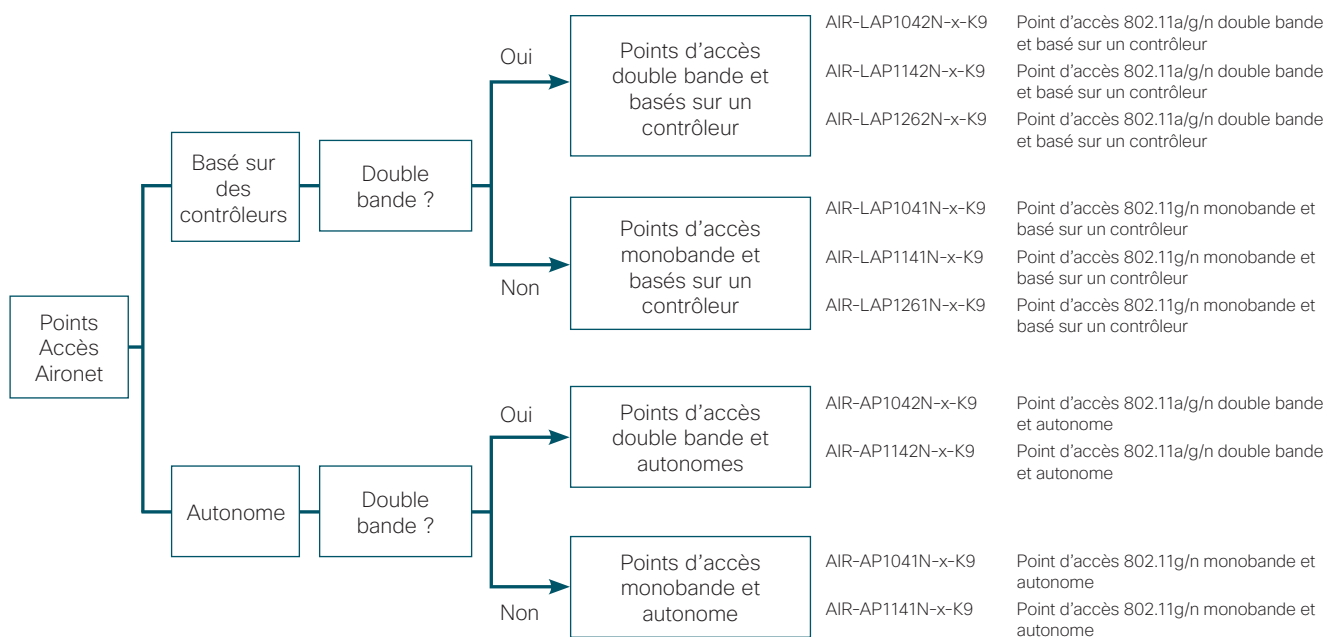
Points Accès Aironet

Basé sur des contrôleurs

Double bande ?

Oui

Points d'accès double bande et basés sur un contrôleur

AIR-LAP1042N-x-K9 Point d'accès 802.11a/g/n double bande et basé sur un contrôleur

AIR-LAP1142N-x-K9 Point d'accès 802.11a/g/n double bande et basé sur un contrôleur

AIR-LAP1262N-x-K9 Point d'accès 802.11a/g/n double bande et basé sur un contrôleur

Non

Points d'accès monobande et basés sur un contrôleur

AIR-LAP1041N-x-K9 Point d'accès 802.11g/n monobande et basé sur un contrôleur

AIR-LAP1141N-x-K9 Point d'accès 802.11g/n monobande et basé sur un contrôleur

AIR-LAP1261N-x-K9 Point d'accès 802.11g/n monobande et basé sur un contrôleur

Autonome

Double bande ?

Oui

Points d'accès double bande et autonomes

AIR-AP1042N-x-K9 Point d'accès 802.11a/g/n double bande et autonome

AIR-AP1142N-x-K9 Point d'accès 802.11a/g/n double bande et autonome

Non

Points d'accès monobande et autonome

AIR-AP1041N-x-K9 Point d'accès 802.11g/n monobande et autonome

AIR-AP1141N-x-K9 Point d'accès 802.11g/n monobande et autonome